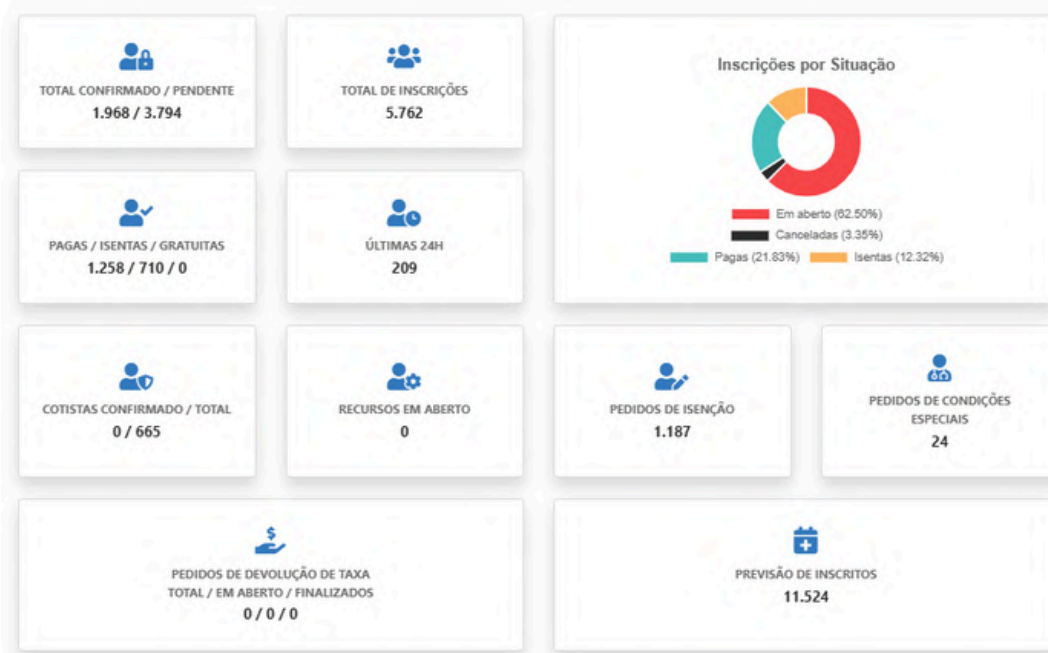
TOTAL CONFIRMADO / PENDENTE
1.968 / 3.794

TOTAL DE INSCRIÇÕES
5.762

Inscrições por Situação

Em aberto (62.50%)
Canceladas (3.35%)
Pagas (21.83%)
Isentas (12.32%)

PAGAS / ISENTAS / GRATUITAS
1.258 / 710 / 0

ÚLTIMAS 24H
209

COTISTAS CONFIRMADO / TOTAL
0 / 665

RECURSOS EM ABERTO
0

PEDIDOS DE ISENÇÃO
1.187

PEDIDOS DE CONDIÇÕES ESPECIAIS
24

$

PEDIDOS DE DEVOLUÇÃO DE TAXA
TOTAL / EM ABERTO / FINALIZADOS
0 / 0 / 0

PREVISÃO DE INSCRITOS
11.524